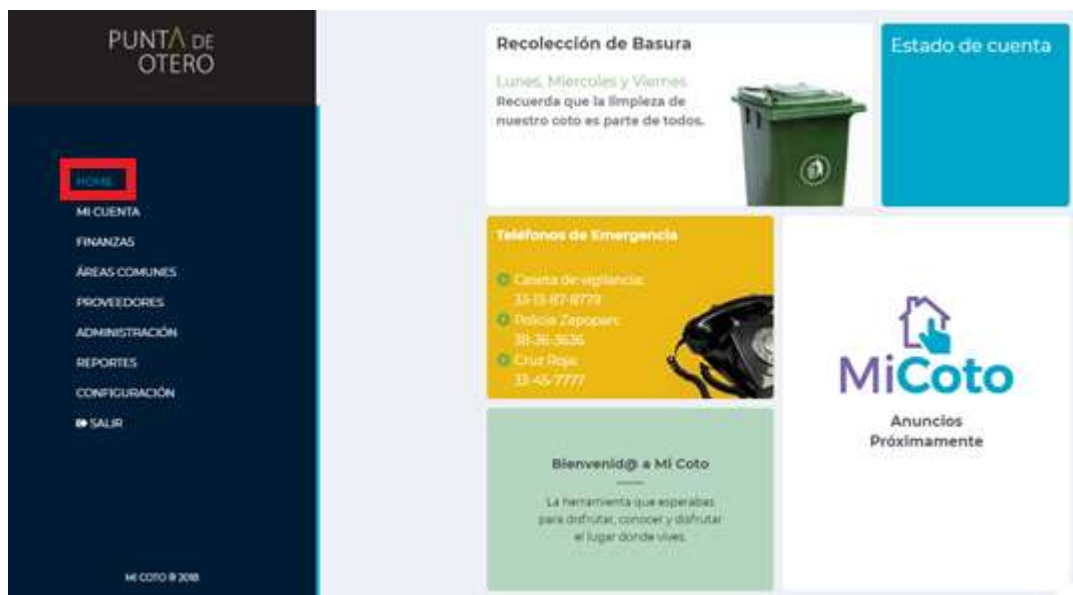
PUNTA DE OTERO

HOME
MI CUENTA
FINANZAS
ÁREAS COMUNES
PROVEEDORES
ADMINISTRACIÓN
REPORTES
CONFIGURACIÓN
SALIR

MI COTO ® 2018

Recolección de Basura

Lunes, Miercoles y Viernes
Recuerda que la limpieza de nuestro coto es parte de todos.

Estado de cuenta

Teléfonos de Emergencia

Caseta de vigilancia: 33-15-87-8779
Policia Zapopan: 38-36-3636
Cruz Roja: 33-45-7777

MiCoto

Anuncios
Próximamente

Bienvenid@ a Mi Coto

La herramienta que esperabas para disfrutar, conocer y disfrutar el lugar donde vives.